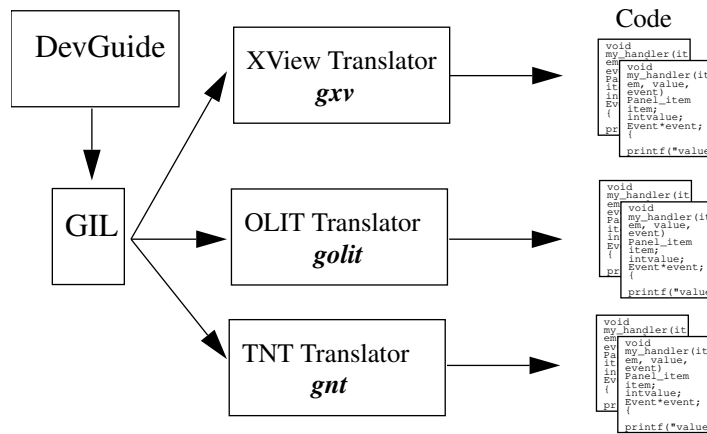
DevGuide

GIL

XView Translator
*gxv*

OLIT Translator
*golit*

TNT Translator
*gnt*

Code

void
my_handler(it
em
ev
Pa
it
in
Ev
{
pri

void
my_handler(it
em, value,
event)
Panel_item
item;
intvalue;
Event*event;
{
printf("value

void
my_handler(it
em
ev
Pa
it
in
Ev
{
pr

void
my_handler(it
em, value,
event)
Panel_item
item;
intvalue;
Event*event;
{
printf("value

void
my_handler(it
em
ev
Pa
it
in
Ev
{
pri

void
my_handler(it
em, value,
event)
Panel_item
item;
intvalue;
Event*event;
{
printf("value